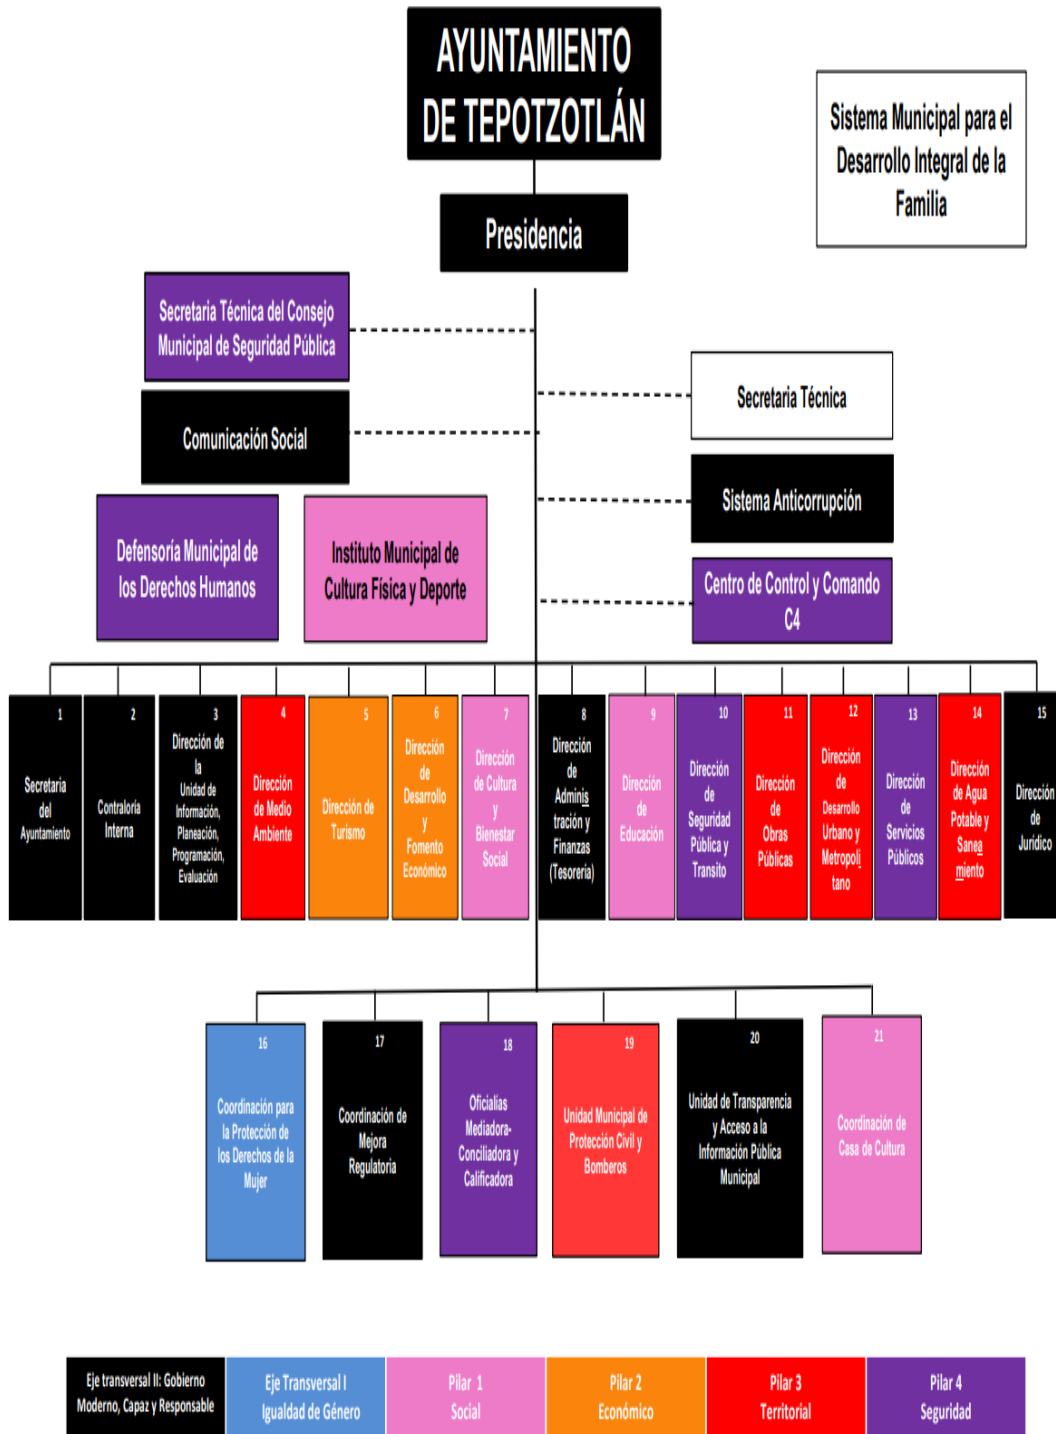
AYUNTAMIENTO DE TEPOTZOTLÁN

Sistema Municipal para el Desarrollo Integral de la Familia

Presidencia

Secretaria Técnica del Consejo Municipal de Seguridad Pública

Comunicación Social

Secretaria Técnica

Sistema Anticorrupción

Defensoría Municipal de los Derechos Humanos

Instituto Municipal de Cultura Física y Deporte

Centro de Control y Comando C4

1 Secretaria del Ayuntamiento

2 Contraloría Interna

3 Dirección de la Unidad de Información, Planeación, Programación, Evaluación

4 Dirección de Medio Ambiente

5 Dirección de Turismo

6 Dirección de Desarrollo y Fomento Económico

7 Dirección de Cultura y Bienestar Social

8 Dirección de Administración y Finanzas (Tesorería)

9 Dirección de Educación

10 Dirección de Seguridad Pública y Transito

11 Dirección de Obras Públicas

12 Dirección de Desarrollo Urbano y Metropolitano

13 Dirección de Servicios Públicos

14 Dirección de Agua Potable y Saneamiento

15 Dirección de Jurídico

16 Coordinación para la Protección de los Derechos de la Mujer

17 Coordinación de Mejora Regulatoria

18 Oficialías Mediadora-Conciliadora y Calificadora

19 Unidad Municipal de Protección Civil y Bomberos

20 Unidad de Transparencia y Acceso a la Información Pública Municipal

21 Coordinación de Casa de Cultura

| Eje transversal II: Gobierno Moderno, Capaz y Responsable | Eje Transversal I Igualdad de Género | Pilar 1 Social | Pilar 2 Económico | Pilar 3 Territorial | Pilar 4 Seguridad |